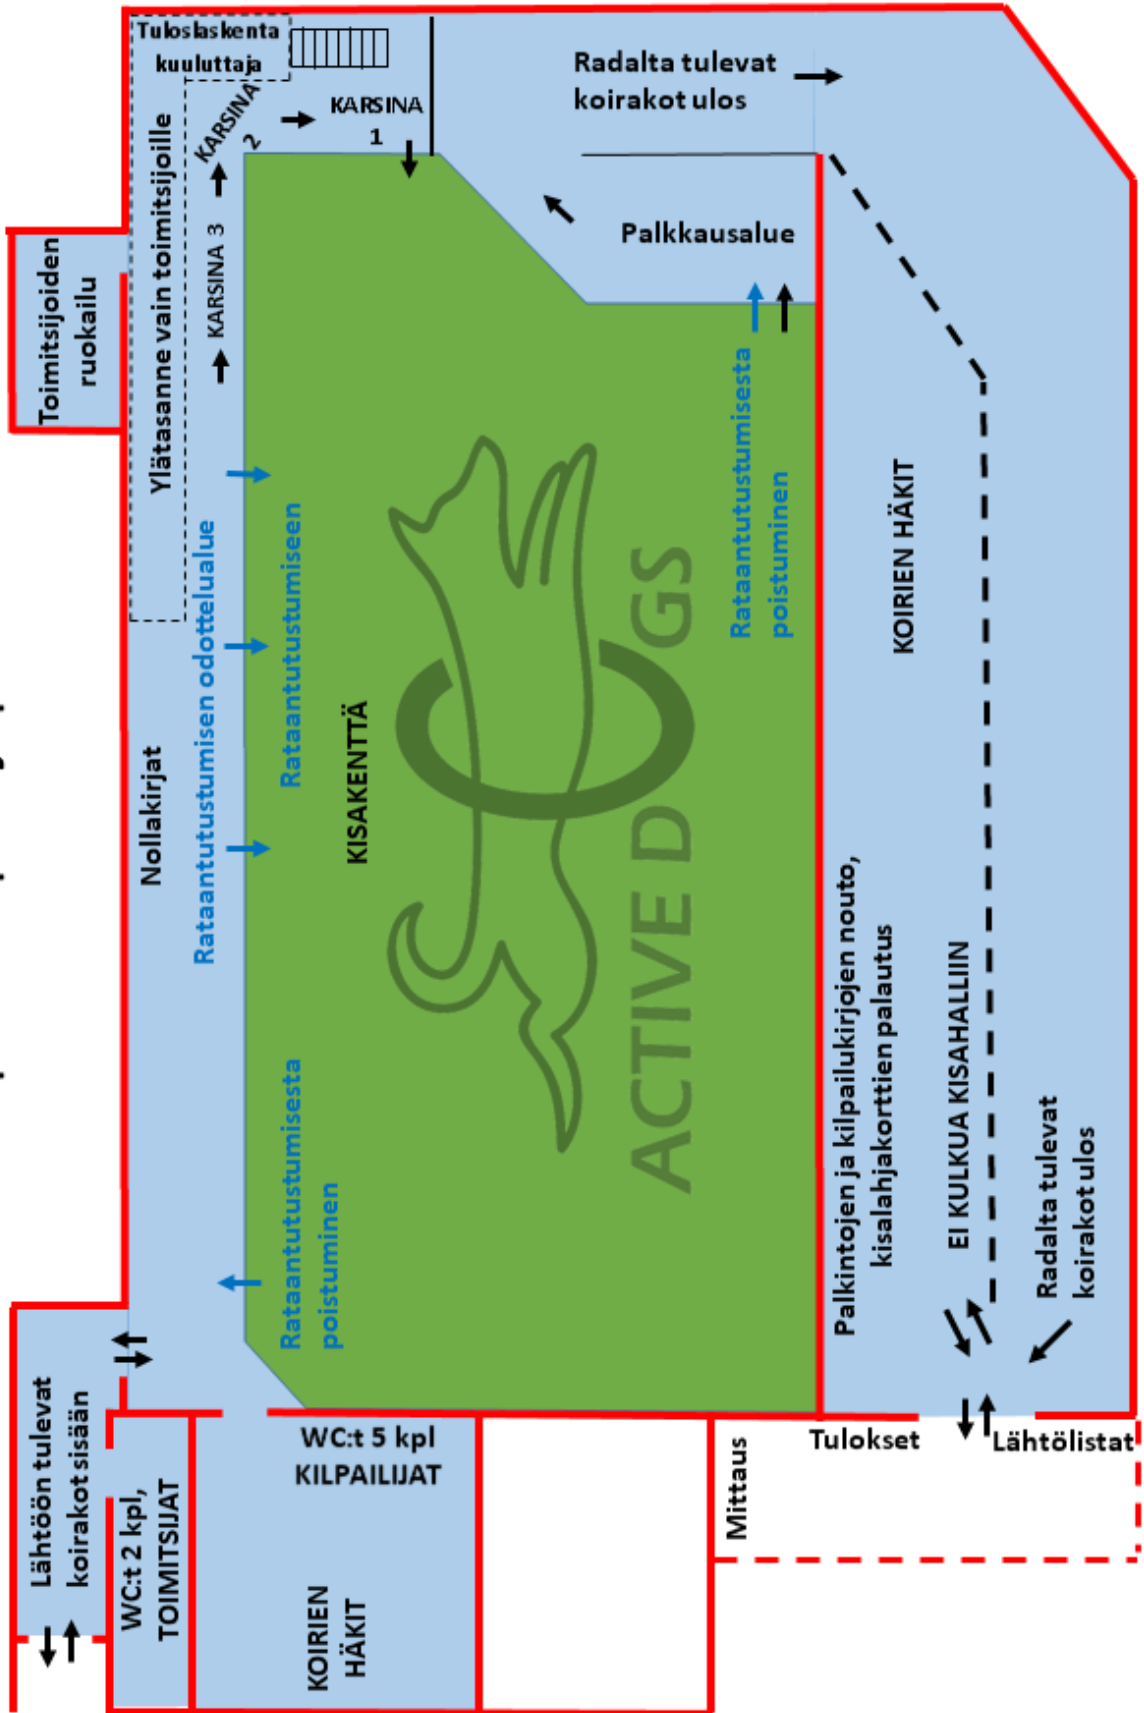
Tuloslaskenta
kuuluttaja

Radalta tulevat koirakot ulos

KARSINA 2

KARSINA 1

Palkkausalue

KARSINA 3

Ylätasanne vain toimitsijoille

Toimitsijoiden ruokailu

Rataantutustumisesta poistuminen

Rataantutustumiseen

Rataantutustumisen odottelualue

KISAKENTTÄ

ACTIVE DOGS

KOIRIEN HÄKIT

Nollakirjat

Rataantutustumisesta poistuminen

Palkintojen ja kilpailukirjojen nouto, kisalahjakorttien palautus

EI KULKUA KISAHALLIIN

Radalta tulevat koirakot ulos

Lähtöön tulevat koirakot sisään

WC:t 2 kpl, TOIMITSIJAT

WC:t 5 kpl KILPAILIJAT

KOIRIEN HÄKIT

Mittaus

Tulokset

Lähtölistat